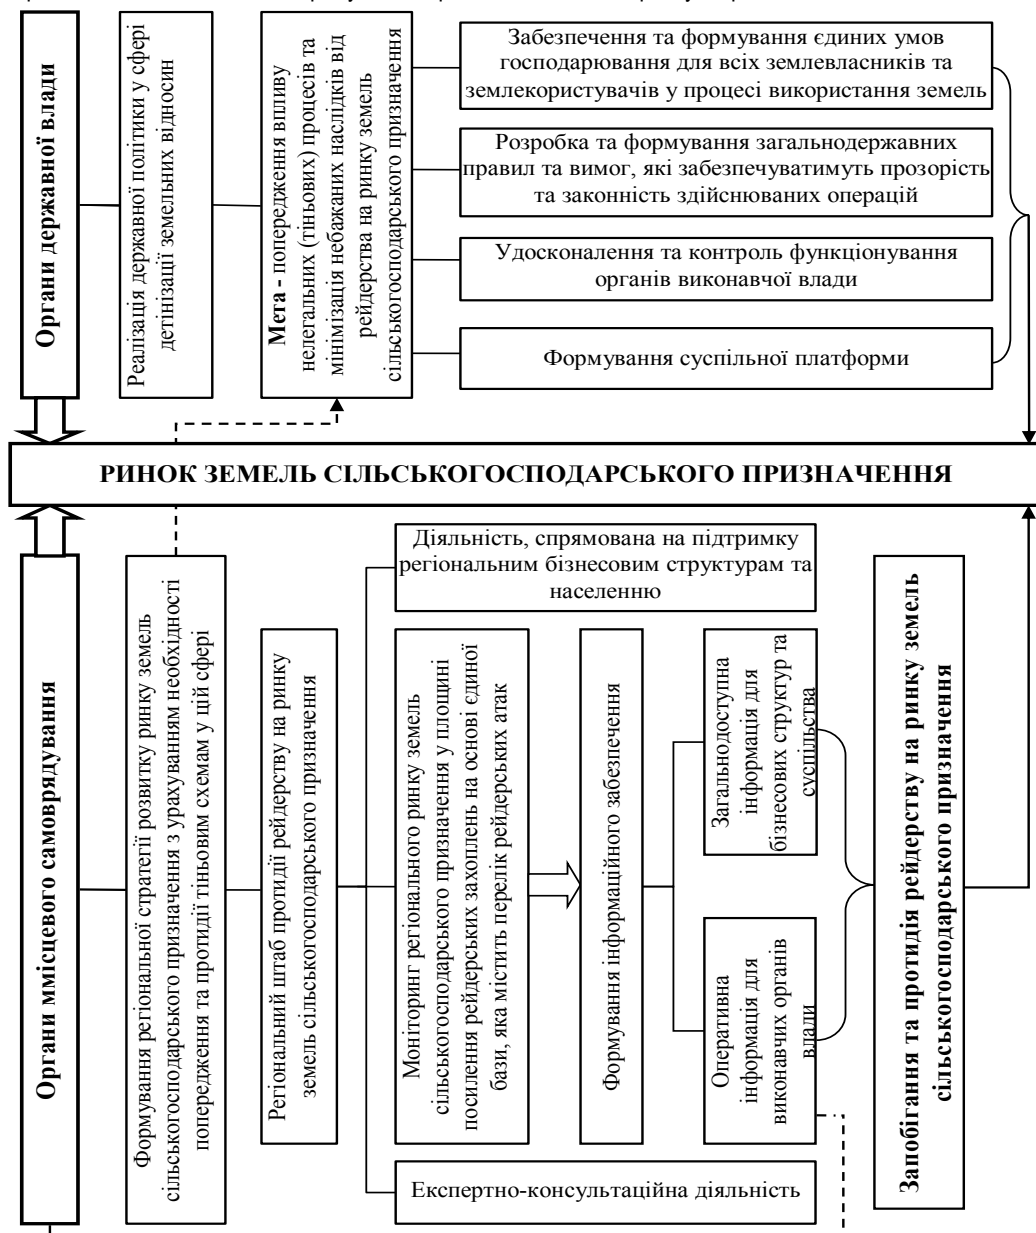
Органи державної влади

Реалізація державної політики у сфері детінізації земельних відносин

**Мета** - попередження впливу нелегальних (тіньових) процесів та мінімізація небажаних наслідків від рейдерства на ринку земель сільськогосподарського призначення

Забезпечення та формування єдиних умов господарювання для всіх землевласників та землекористувачів у процесі використання земель

Розробка та формування загальнодержавних правил та вимог, які забезпечуватимуть прозорість та законність здійснюваних операцій

Удосконалення та контроль функціонування органів виконавчої влади

Формування суспільної платформи

РИНОК ЗЕМЕЛЬ СІЛЬСЬКОГОСПОДАРСЬКОГО ПРИЗНАЧЕННЯ

Органи ммісцевого самоврядування

Формування регіональної стратегії розвитку ринку земель сільськогосподарського призначення з урахуванням необхідності попередження та протидії тіньовим схемам у цій сфері

Регіональний штаб протидії рейдерству на ринку земель сільськогосподарського призначення

Діяльність, спрямована на підтримку регіональним бізнесовим структурам та населенню

Моніторинг регіонального ринку земель сільськогосподарського призначення у площині посилення рейдерських захоплень на основі єдиної бази, яка містить перелік рейдерських атак

Формування інформаційного забезпечення

Загальнодоступна інформація для бізнесових структур та суспільства

Оперативна інформація для виконавчих органів влади

Експертно-консультаційна діяльність

Запобігання та протидія рейдерству на ринку земель сільськогосподарського призначення